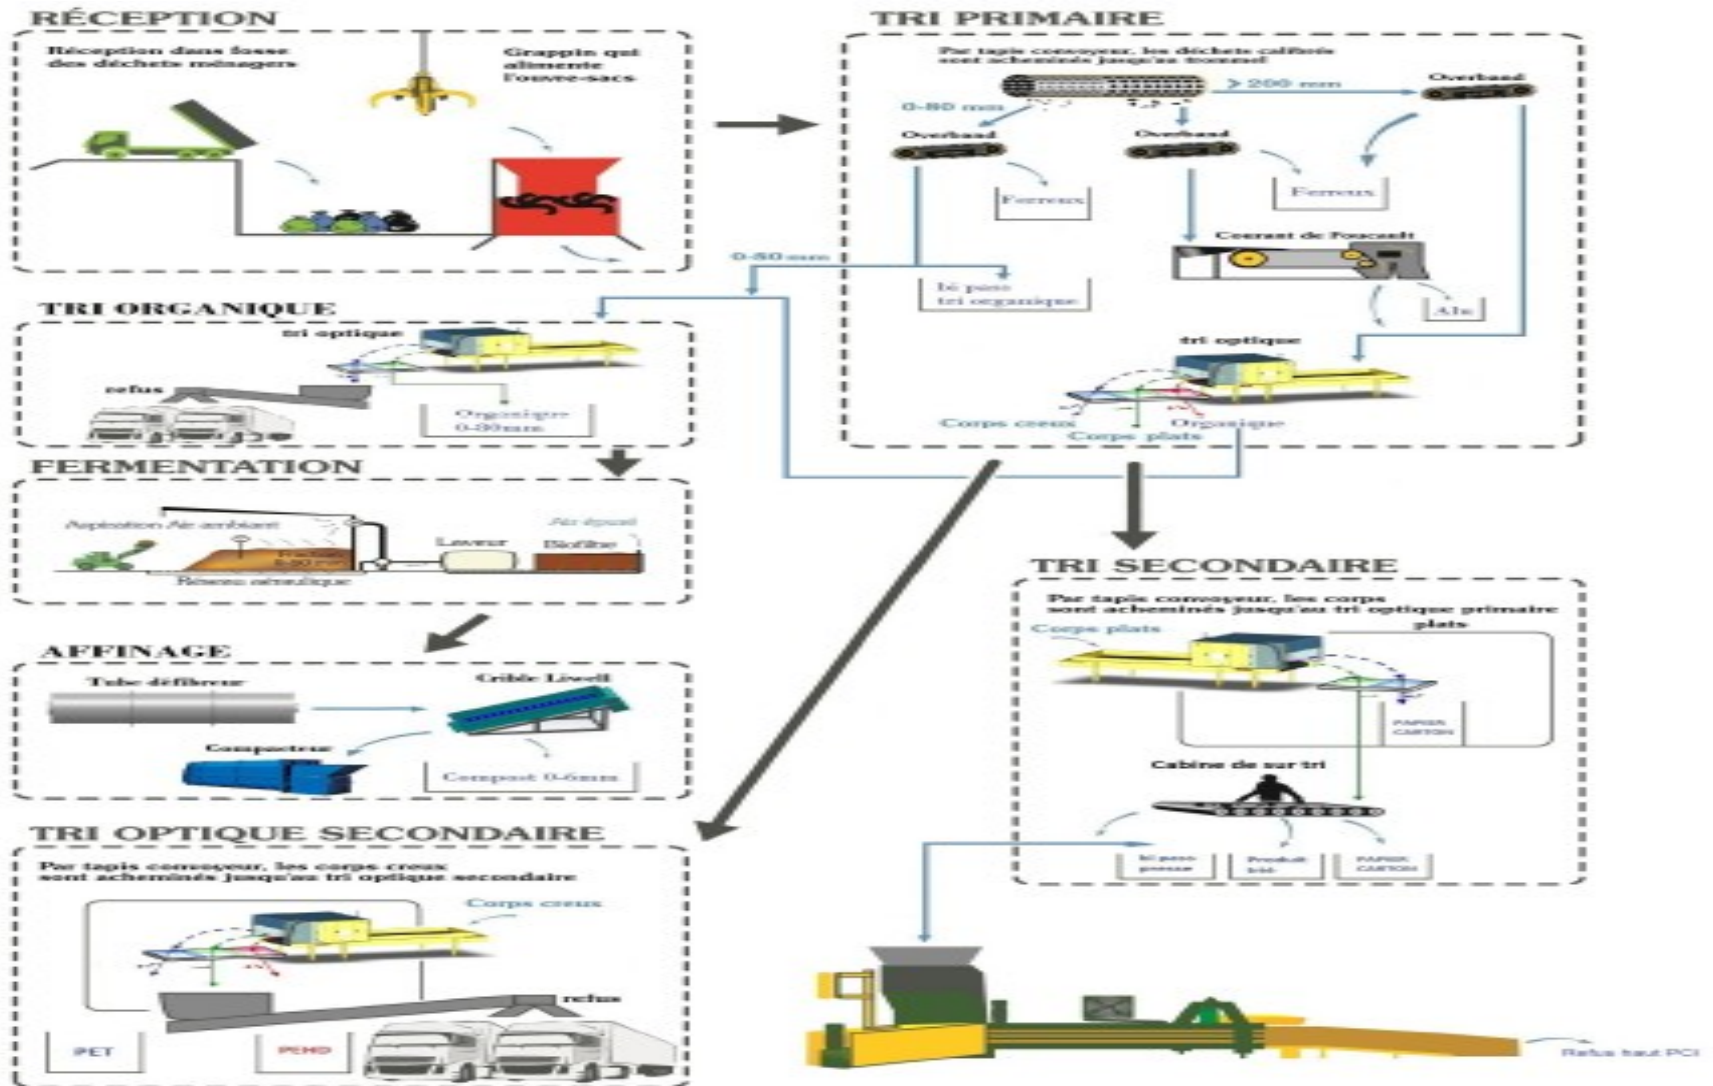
RÉCEPTION

Réception dans fosse des déchets ménagers

Grappin qui alimente l'ouvre-sacs

TRI PRIMAIRE

Par tapis convoyeur, les déchets calibrés sont acheminés jusqu'au trommel

0-80 mm

> 200 mm

Overband

Overband

Overband

Ferreux

Ferreux

Courant de Foucault

0-80 mm

By pass tri organique

Alu

tri optique

Corps creux

Organique

Corps plats

TRI ORGANIQUE

tri optique

refus

Organique 0-80mm

FERMENTATION

Aspiration Air ambiant

Air épuré

Laveur

Biofiltre

Réseau aéraulique

AFFINAGE

Tube défibreur

Crible Liwell

Compacteur

Compost 0-6mm

TRI OPTIQUE SECONDAIRE

Par tapis convoyeur, les corps creux sont acheminés jusqu'au tri optique secondaire

Corps creux

refus

PET

PEHD

TRI SECONDAIRE

Par tapis convoyeur, les corps sont acheminés jusqu'au tri optique primaire plats

Corps plats

PAPIER CARTON

Cabine de sur tri

By pass presse

Produit trié

PAPIER CARTON

Refus haut PCI